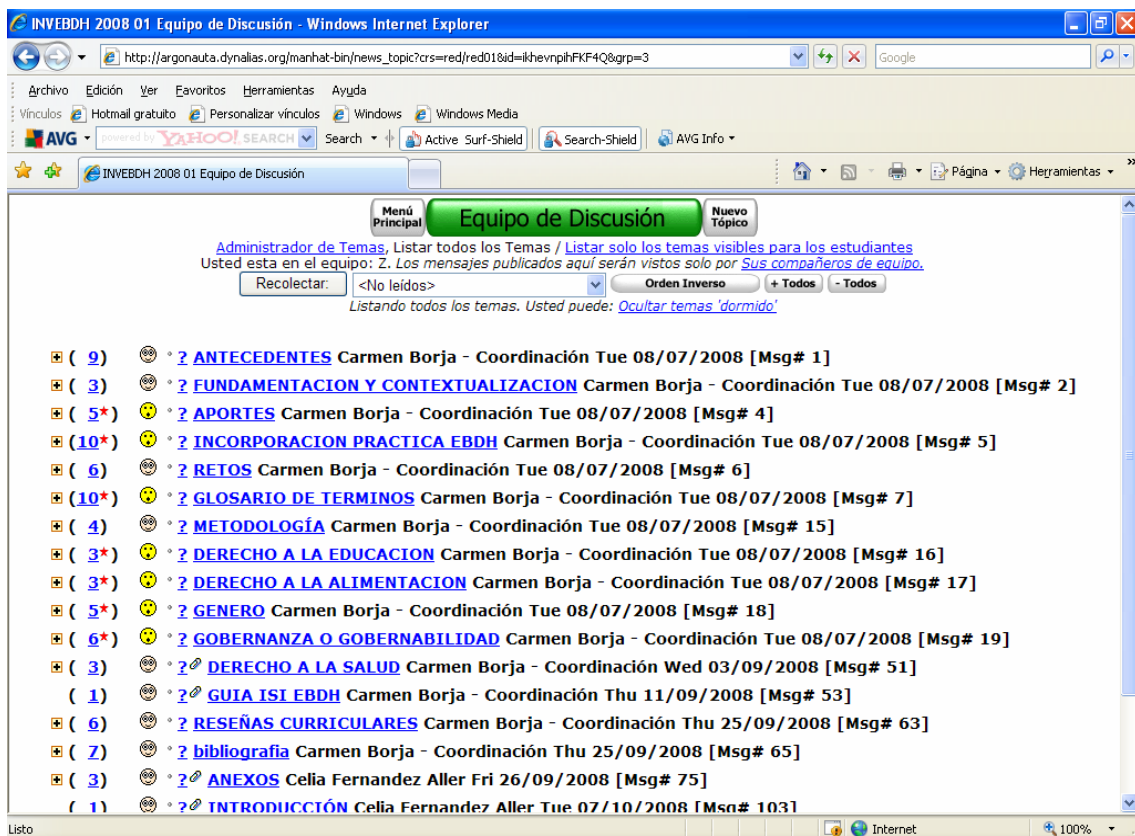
INVEBDH 2008 01 Equipo de Discusión - Windows Internet Explorer

http://argonauta.dynalias.org/manhat-bin/news_topic?crs=red/red01&id=ikhevnpihFKF4Q&grp=3

Google

Archivo Edición Ver Favoritos Herramientas Ayuda

Vínculos Hotmail gratuito Personalizar vínculos Windows Windows Media

AVG powered by YAHOO! SEARCH Search Active Surf-Shield Search-Shield AVG Info

INVEBDH 2008 01 Equipo de Discusión

Página Herramientas

Menú Principal Equipo de Discusión Nuevo Tópico

Administrador de Temas, Listar todos los Temas / Listar solo los temas visibles para los estudiantes
Usted esta en el equipo: Z. Los mensajes publicados aquí serán vistos solo por Sus compañeros de equipo.

Recolectar: <No leídos> Orden Inverso + Todos - Todos

Listando todos los temas. Usted puede: Ocultar temas 'dormido'

( 9) ? ANTECEDENTES Carmen Borja - Coordinación Tue 08/07/2008 [Msg# 1]
( 3) ? FUNDAMENTACION Y CONTEXTUALIZACION Carmen Borja - Coordinación Tue 08/07/2008 [Msg# 2]
( 5*) ? APORTES Carmen Borja - Coordinación Tue 08/07/2008 [Msg# 4]
(10*) ? INCORPORACION PRACTICA EBDH Carmen Borja - Coordinación Tue 08/07/2008 [Msg# 5]
( 6) ? RETOS Carmen Borja - Coordinación Tue 08/07/2008 [Msg# 6]
(10*) ? GLOSARIO DE TERMINOS Carmen Borja - Coordinación Tue 08/07/2008 [Msg# 7]
( 4) ? METODOLOGÍA Carmen Borja - Coordinación Tue 08/07/2008 [Msg# 15]
( 3*) ? DERECHO A LA EDUCACION Carmen Borja - Coordinación Tue 08/07/2008 [Msg# 16]
( 3*) ? DERECHO A LA ALIMENTACION Carmen Borja - Coordinación Tue 08/07/2008 [Msg# 17]
( 5*) ? GENERO Carmen Borja - Coordinación Tue 08/07/2008 [Msg# 18]
( 6*) ? GOBERNANZA O GOBERNABILIDAD Carmen Borja - Coordinación Tue 08/07/2008 [Msg# 19]
( 3) ? DERECHO A LA SALUD Carmen Borja - Coordinación Wed 03/09/2008 [Msg# 51]
( 1) ? GUIA ISI EBDH Carmen Borja - Coordinación Thu 11/09/2008 [Msg# 53]
( 6) ? RESEÑAS CURRICULARES Carmen Borja - Coordinación Thu 25/09/2008 [Msg# 63]
( 7) ? bibliografia Carmen Borja - Coordinación Thu 25/09/2008 [Msg# 65]
( 3) ? ANEXOS Celia Fernandez Aller Fri 26/09/2008 [Msg# 75]
( 1) ? INTRODUCCIÓN Celia Fernandez Aller Tue 07/10/2008 [Msg# 103]

Listo Internet 100%